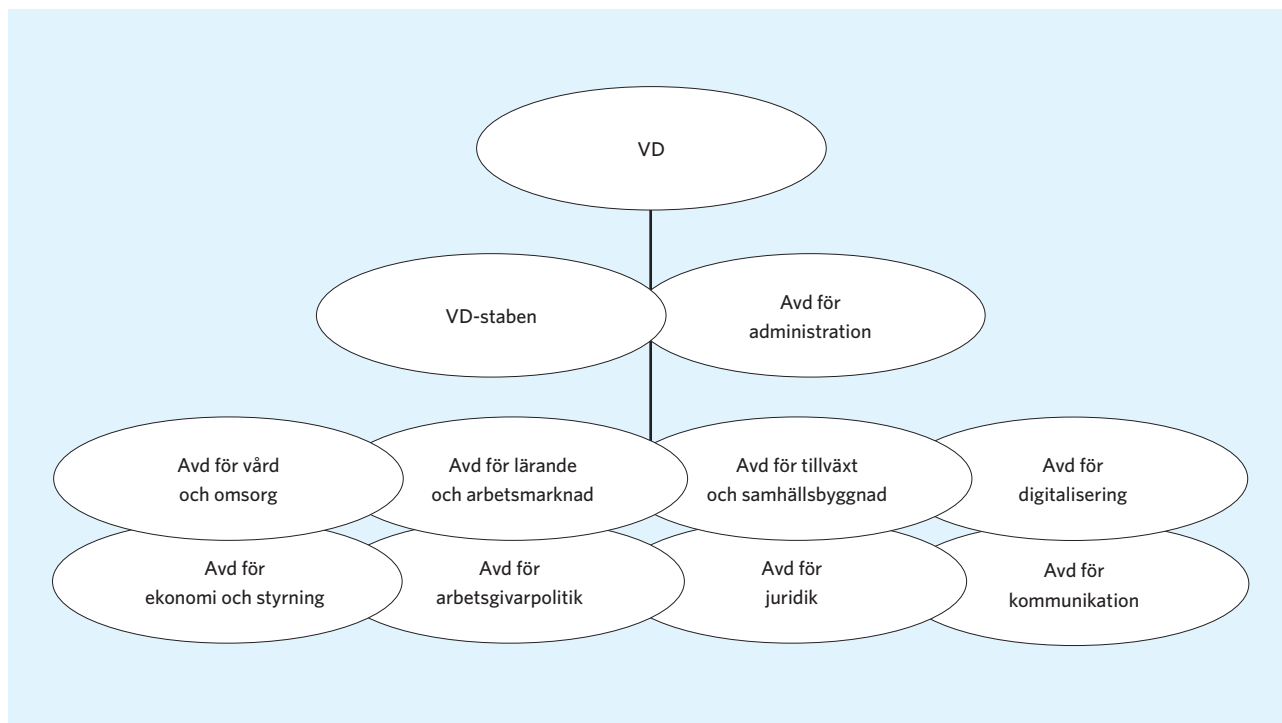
VD

VD-staben

Avd för administration

Avd för vård och omsorg

Avd för lärande och arbetsmarknad

Avd för tillväxt och samhällsbyggnad

Avd för digitalisering

Avd för ekonomi och styrning

Avd för arbetsgivarpolitik

Avd för juridik

Avd för kommunikation